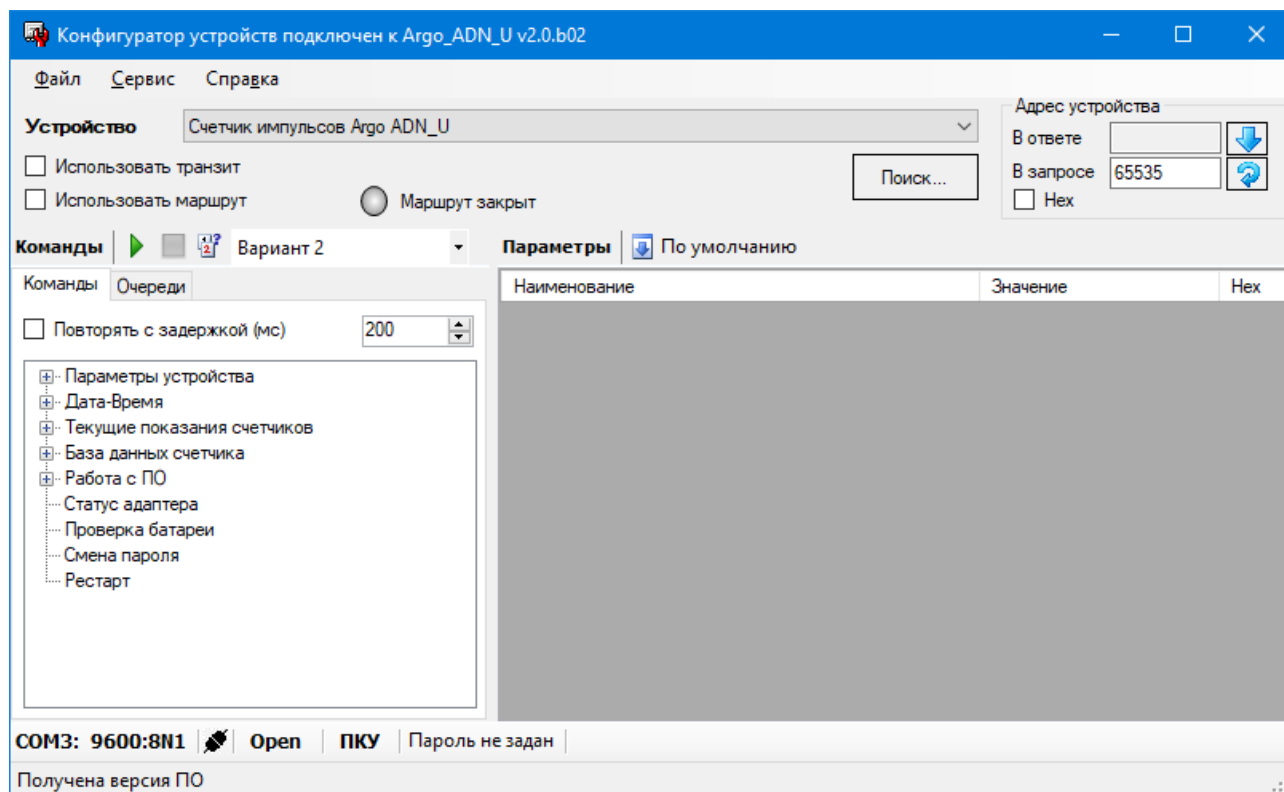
Конфигуратор устройств подключен к Argo_ADN_U v2.0.b02

Файл Сервис Справка

Устройство Счетчик импульсов Argo ADN_U

Использовать транзит
Использовать маршрут
Маршрут закрыт
Поиск...

Адрес устройства
В ответе
В запросе 65535
Hex

Команды Вариант 2

Параметры По умолчанию

Команды Очереди

Повторять с задержкой (мс) 200

Параметры устройства
Дата-Время
Текущие показания счетчиков
База данных счетчика
Работа с ПО
Статус адаптера
Проверка батареи
Смена пароля
Рестарт

| Наименование | Значение | Hex |
|---|---|---|

COM3: 9600:8N1 Open ПКУ Пароль не задан

Получена версия ПО